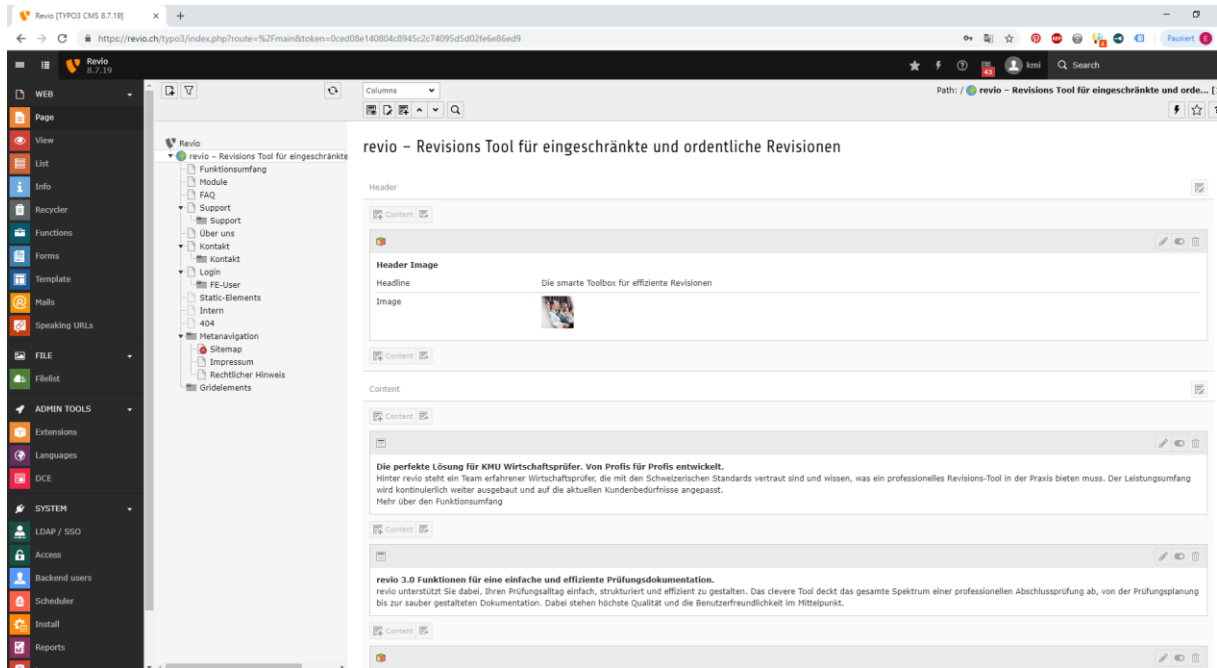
Revio [TYPO3 CMS 8.7.19]
https://revio.ch/typo3/index.php?route=%2Fmain&token=0ced08e140804c8945c2c74095d5d02fe6e86ed9
Pausiert

Revio
8.7.19

kmi
Search

WEB
Page
View
List
Info
Recycler
Functions
Forms
Template
Mails
Speaking URLs

FILE
Filelist

ADMIN TOOLS
Extensions
Languages
DCE

SYSTEM
LDAP / SSO
Access
Backend users
Scheduler
Install
Reports

Revio
revio – Revisions Tool für eingeschränkte
Funktionsumfang
Module
FAQ
Support
Support
Über uns
Kontakt
Kontakt
Login
FE-User
Static-Elements
Intern
404
Metanavigation
Sitemap
Impressum
Rechtlicher Hinweis
Gridelements

Columns

Path: / revio – Revisions Tool für eingeschränkte und orde...

revio – Revisions Tool für eingeschränkte und ordentliche Revisionen

Header

Content

Header Image

Headline
Die smarte Toolbox für effiziente Revisionen

Image

Content

Content

Content

Die perfekte Lösung für KMU Wirtschaftsprüfer. Von Profis für Profis entwickelt.
Hinter revio steht ein Team erfahrener Wirtschaftsprüfer, die mit den Schweizerischen Standards vertraut sind und wissen, was ein professionelles Revisions-Tool in der Praxis bieten muss. Der Leistungsumfang wird kontinuierlich weiter ausgebaut und auf die aktuellen Kundenbedürfnisse angepasst.
Mehr über den Funktionsumfang

Content

revio 3.0 Funktionen für eine einfache und effiziente Prüfungsdokumentation.
revio unterstützt Sie dabei, Ihren Prüfungsalltag einfach, strukturiert und effizient zu gestalten. Das clevere Tool deckt das gesamte Spektrum einer professionellen Abschlussprüfung ab, von der Prüfungsplanung bis zur sauber gestalteten Dokumentation. Dabei stehen höchste Qualität und die Benutzerfreundlichkeit im Mittelpunkt.

Content